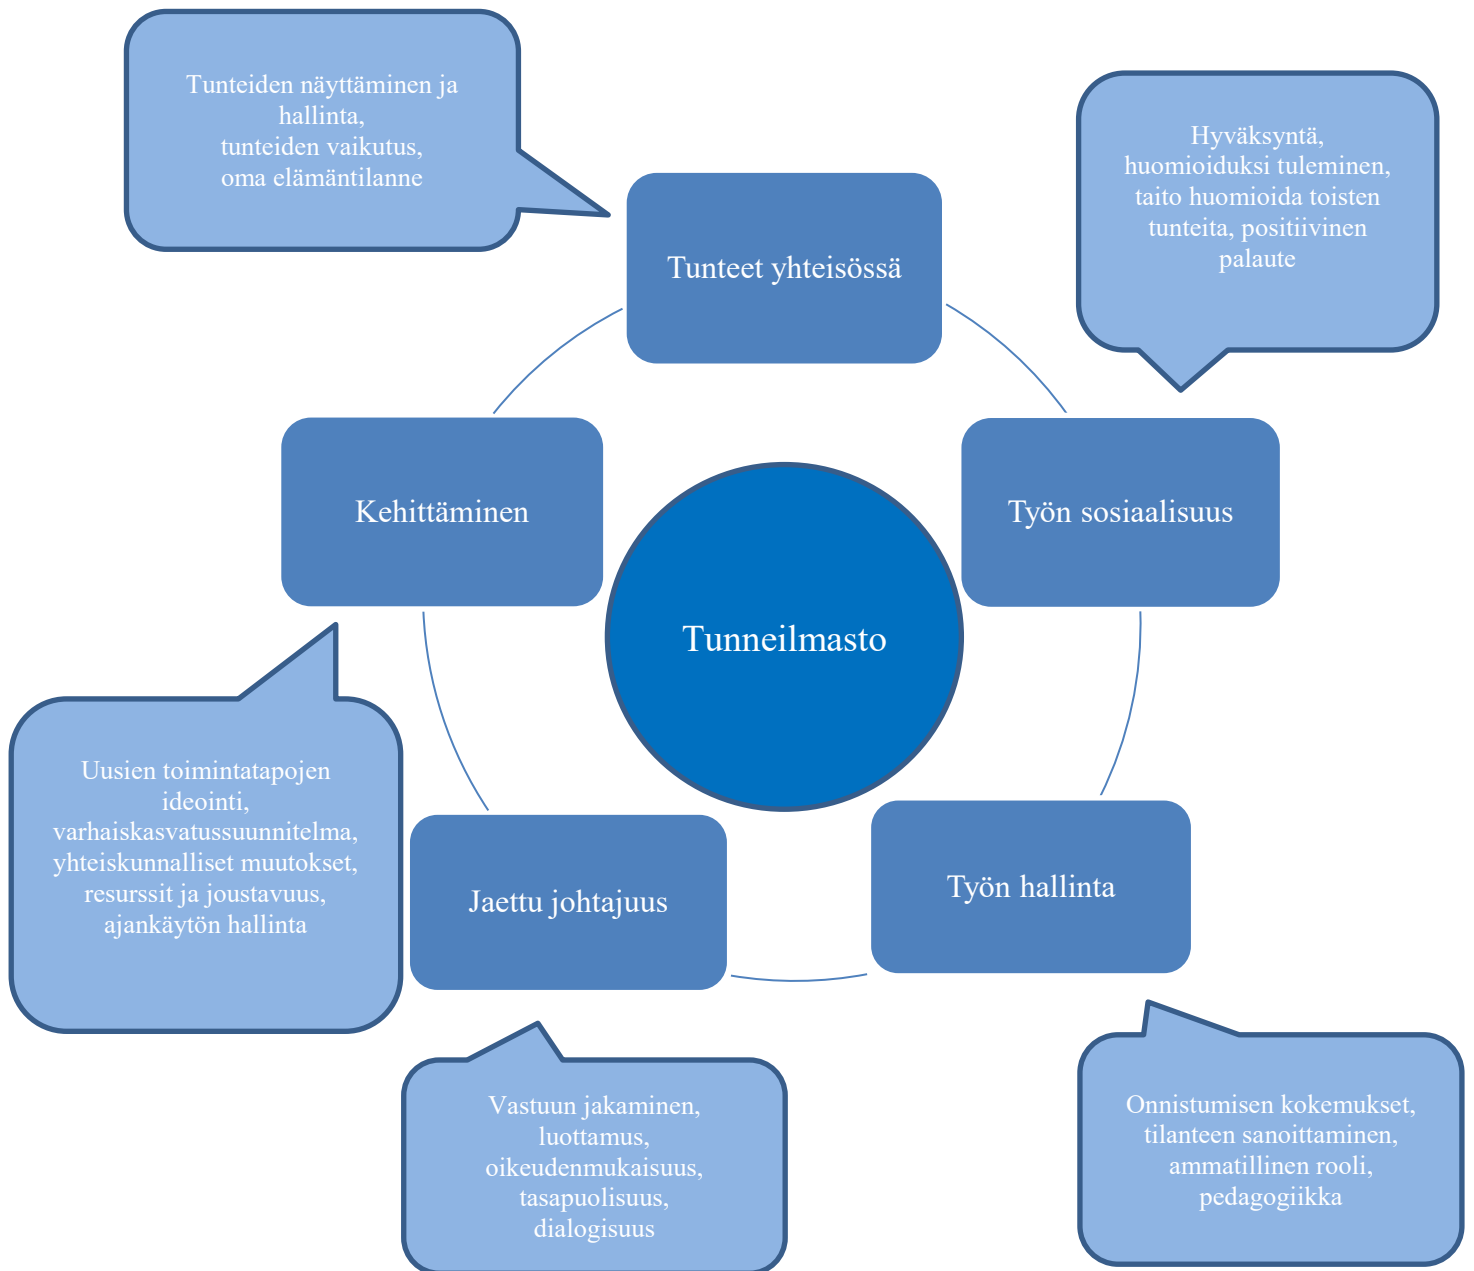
Tunteiden näyttäminen ja hallinta, tunteiden vaikutus, oma elämäntilanne

Tunteet yhteisössä

Hyväksyntä, huomioiduksi tuleminen, taito huomioida toisten tunteita, positiivinen palaute

Kehittäminen

Tunneilmasto

Työn sosiaalisuus

Uusien toimintatapojen ideointi, varhaiskasvatussuunnitelma, yhteiskunnalliset muutokset, resurssit ja joustavuus, ajankäytön hallinta

Jaettu johtajuus

Työn hallinta

Vastuun jakaminen, luottamus, oikeudenmukaisuus, tasapuolisuus, dialogisuus

Onnistumisen kokemukset, tilanteen sanoittaminen, ammatillinen rooli, pedagogiikka